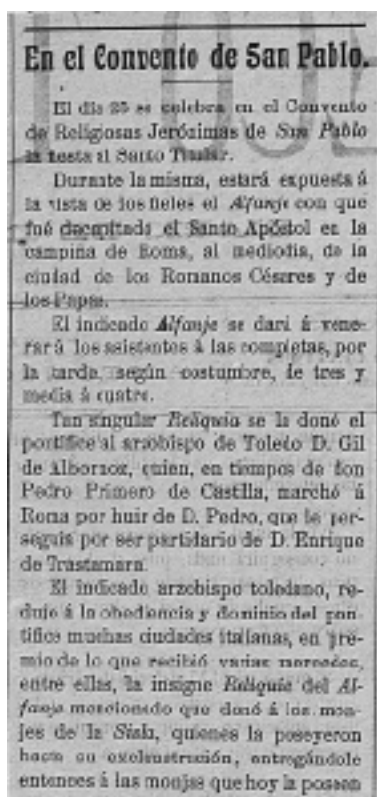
En el Convento de San Pablo.

El día 25 se celebra en el Convento de Religiosas Jerónimas de San Pablo la fiesta al Santo Titular.

Durante la misma, estará expuesta á la vista de los fieles el Alfanje con que fué decapitado el Santo Apóstol en la campiña de Roma, al mediodía, de la ciudad de los Romanos Césares y de los Papas.

El indicado Alfanje se dará á venerar á los asistentes á las completas, por la tarde, según costumbre, de tres y media á cuatro.

Tan singular Reliquia se la donó el pontífice al arzobispo de Toledo D. Gil de Albornoz, quien, en tiempos de don Pedro Primero de Castilla, marchó á Roma por huir de D. Pedro, que le perseguía por ser partidario de D. Enrique de Trastamara.

El indicado arzobispo toledano, redujo á la obediencia y dominio del pontífice muchas ciudades italianas, en premio de lo que recibió varias mercedes, entre ellas, la insigne Reliquia del Alfanje mencionado que donó á los monjes de la Sisla, quienes la poseyeron hasta su exclaustración, entregándole entonces á las monjas que hoy la poseen